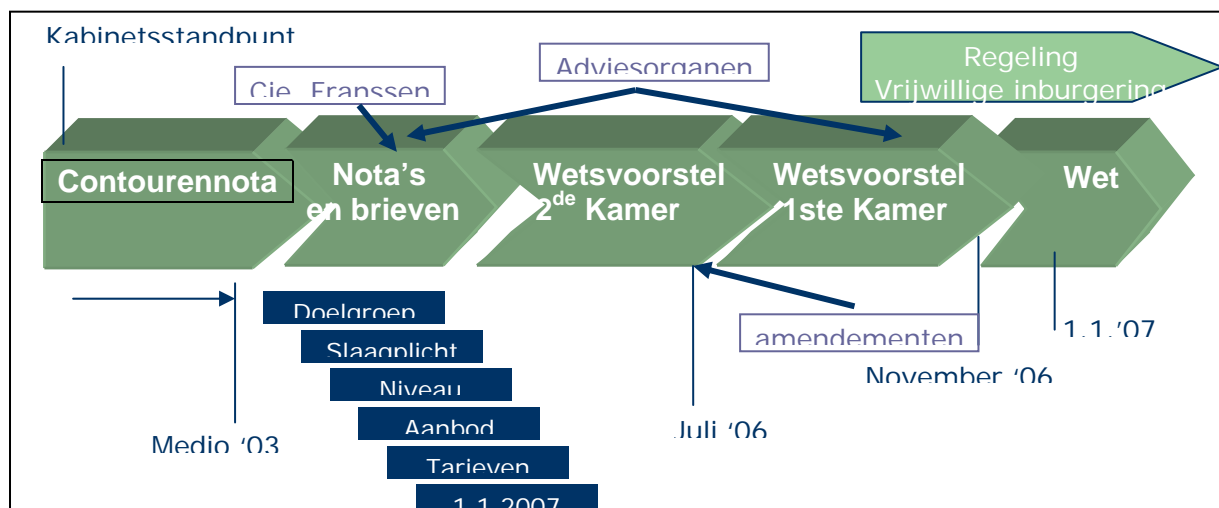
Kabinetsstandpunt

Cie. Franssen

Adviesorganen

Regeling Vrijwillige inburgering

Contourennota

Nota's en brieven

Wetsvoorstel $2^{de}$ Kamer

Wetsvoorstel 1ste Kamer

Wet

Doelgroep

Slaagplicht

Niveau

Aanbod

Tarieven

1.1.2007

amendementen

1.1.'07

November '06

Medio '03

Juli '06